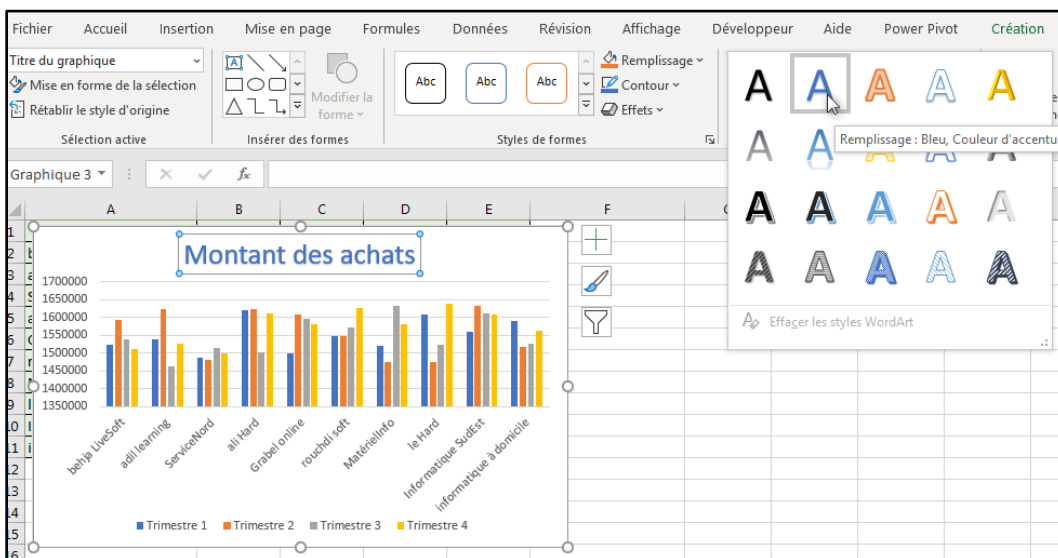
Fichier Accueil Insertion Mise en page Formules Données Révision Affichage Développeur Aide Power Pivot Création

Titre du graphique
Mise en forme de la sélection
Rétablir le style d'origine
Sélection active

Modifier la forme
Insérer des formes

Abc Abc Abc
Remplissage
Contour
Effets
Styles de formes

A A A A A
A A Remplissage : Bleu, Couleur d'accentu
A A A A A
A A A A A

Effacer les styles WordArt

Graphique 3

| | A | B | C | D | E | F |
|---|---|---|---|---|---|---|

Montant des achats

1700000
1650000
1600000
1550000
1500000
1450000
1400000
1350000

behja LiveSoft
adil learning
ServiceNord
ali Hard
Grabel online
rouchdi soft
MatérielInfo
le Hard
Informatique SudEst
Informatique à domicile

Trimestre 1 Trimestre 2 Trimestre 3 Trimestre 4